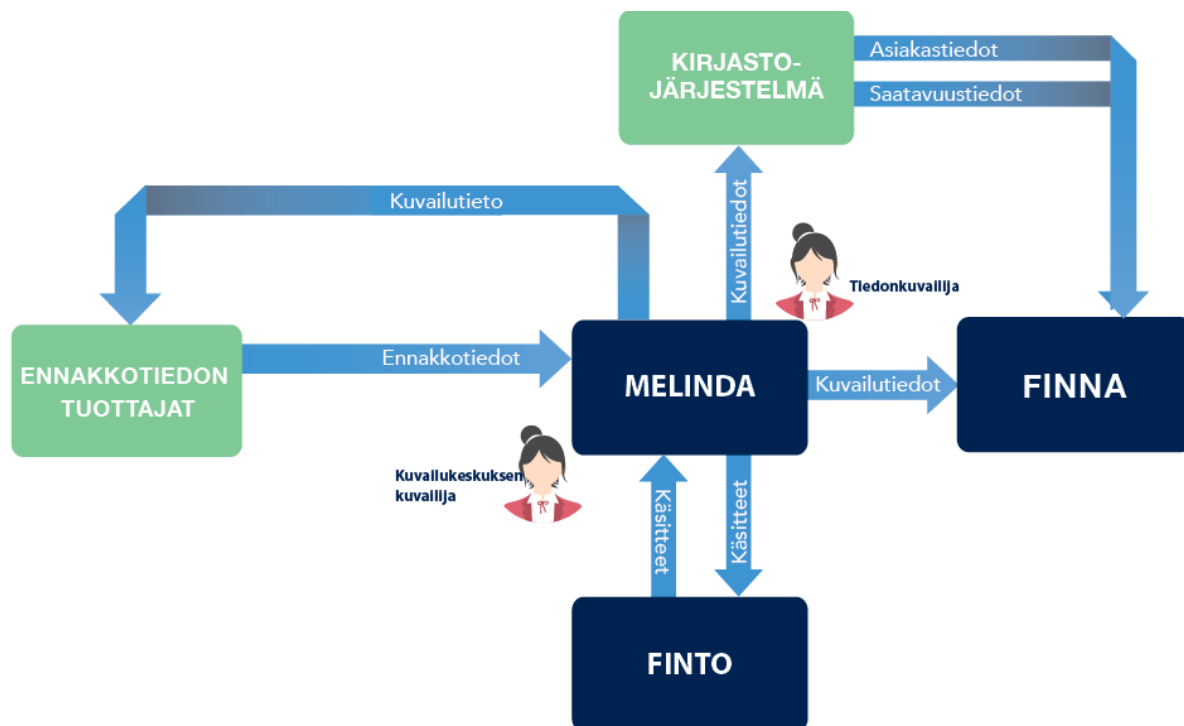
KIRJASTO-JÄRJESTELMÄ

Asiakastiedot

Saatavuustiedot

Kuvailutieto

Kuvailutiedot

Tiedonkuvailija

ENNAKKOTIEDON TUOTTAJAT

Ennakkotiedot

MELINDA

Kuvailutiedot

FINNA

Kuvailukeskuksen kuvailija

Käsitteet

Käsitteet

FINTO